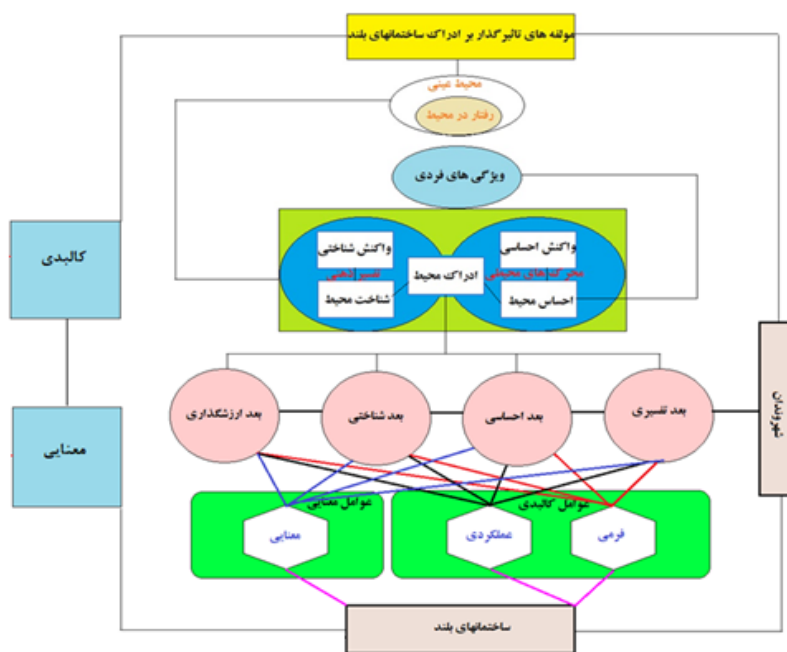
مولفه های تاثیرگذار بر ادراک ساختمانهای بلند

محیط عینی

رفتار در محیط

ویژگی های فردی

کالبدی

واکنش شناختی

تفسیر ذهنی

شناخت محیط

ادراک محیط

واکنش احساسی

محرک های محیطی

احساس محیط

معنایی

شهروندان

بعد ارزشگذاری

بعد شناختی

بعد احساسی

بعد تفسیری

عوامل معنایی

عوامل کالبدی

معنایی

عملکردی

فرمی

ساختمانهای بلند